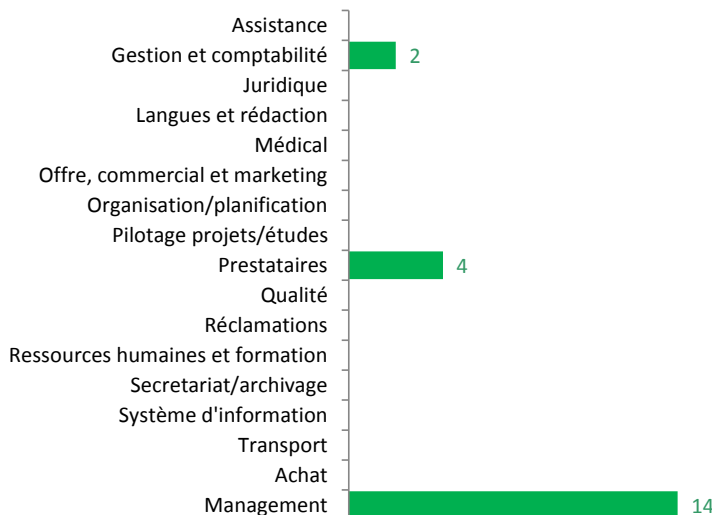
| | |
|---|---|
| Assistance | |
| Gestion et comptabilité | 2 |
| Juridique | |
| Langues et rédaction | |
| Médical | |
| Offre, commercial et marketing | |
| Organisation/planification | |
| Pilotage projets/études | |
| Prestataires | 4 |
| Qualité | |
| Réclamations | |
| Ressources humaines et formation | |
| Secretariat/archivage | |
| Système d'information | |
| Transport | |
| Achat | |
| Management | 14 |